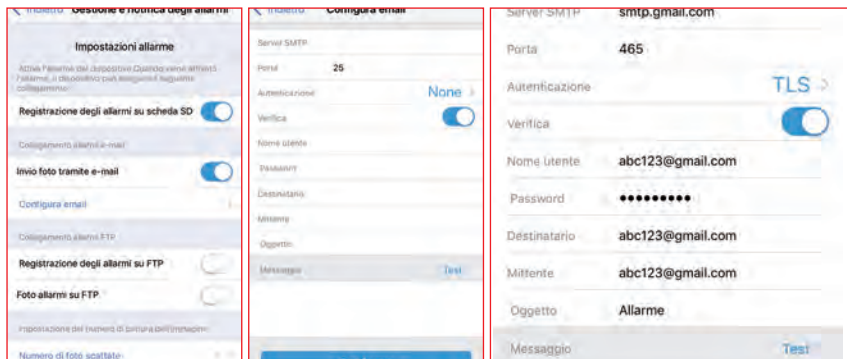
< Indietro Gestione e notifica degli allarmi

Impostazioni allarme

Attiva l'allarme del dispositivo. Quando viene attivato l'allarme, il dispositivo può eseguire il seguente collegamento.

Registrazione degli allarmi su scheda SD

Collegamento allarmi e-mail

Invio foto tramite e-mail

Configura email

Collegamento allarmi FTP

Registrazione degli allarmi su FTP

Foto allarmi su FTP

Impostazione del numero di catture dell'immagine

Numero di foto scattate

< Indietro Configura email

Server SMTP

Porta 25

Autenticazione None >

Verifica

Nome utente

Password

Destinatario

Mittente

Oggetto

Messaggio Test

Server SMTP smtp.gmail.com

Porta 465

Autenticazione TLS >

Verifica

Nome utente abc123@gmail.com

Password •••••••••

Destinatario abc123@gmail.com

Mittente abc123@gmail.com

Oggetto Allarme

Messaggio Test